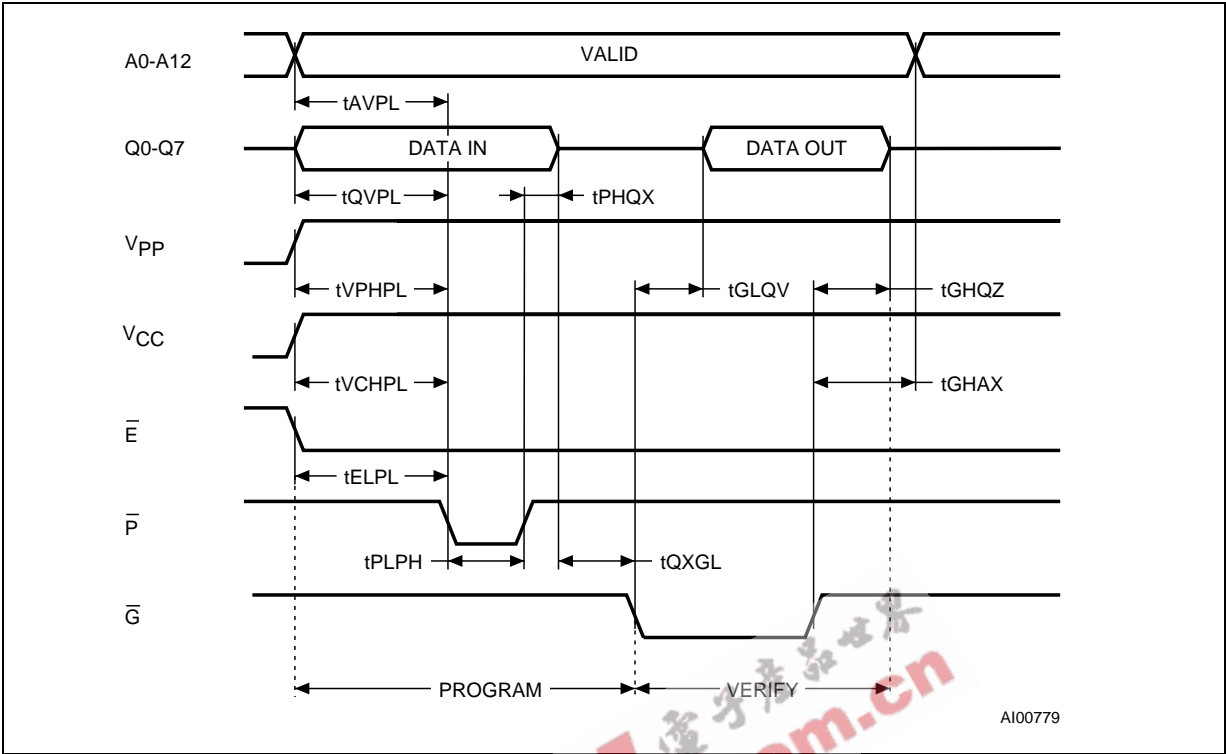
A0-A12

VALID

tAVPL

Q0-Q7

DATA IN

DATA OUT

tQVPL

tPHQX

$V_{PP}$

tVPHPL

tGLQV

tGHQZ

$V_{CC}$

tVCHPL

tGHAX

$\overline{E}$

tELPL

$\overline{P}$

tPLPH

tQXGL

$\overline{G}$

PROGRAM

VERIFY

AI00779